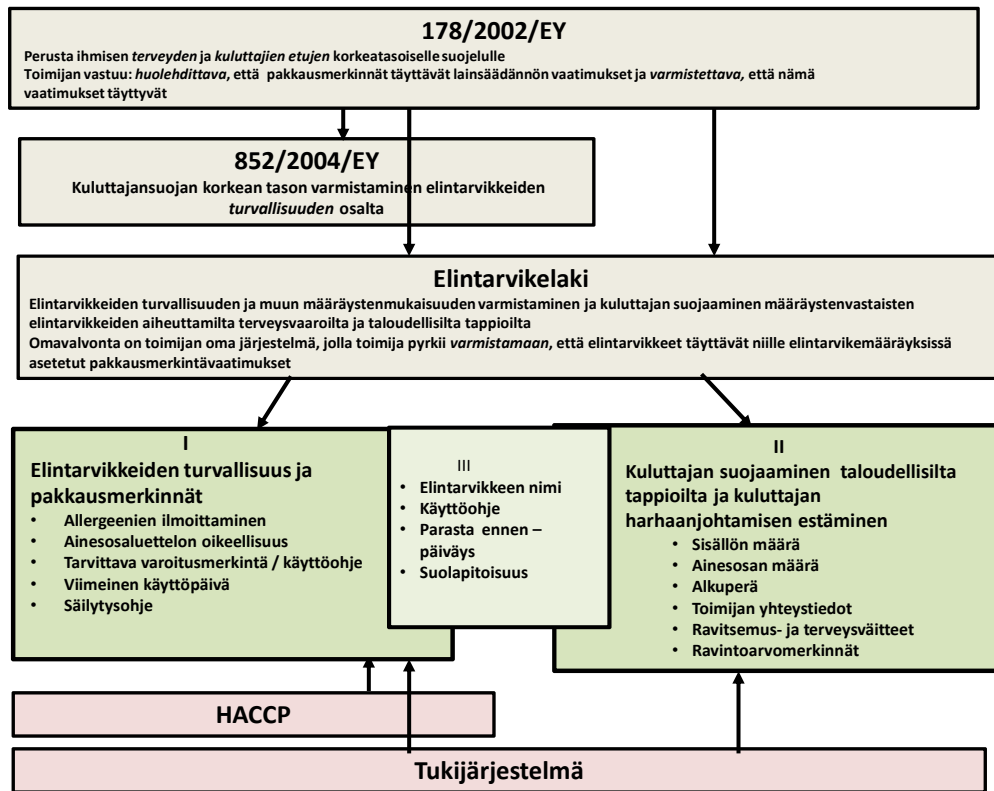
178/2002/EY

Perusta ihmisen *terveyden* ja *kuluttajien etujen* korkeatasoiselle suojelulle
Toimijan vastuu: *huolehdittava*, että pakkausmerkinnät täyttävät lainsäädännön vaatimukset ja *varmistettava,* että nämä vaatimukset täyttyvät

852/2004/EY

Kuluttajansuojan korkean tason varmistaminen elintarvikkeiden *turvallisuuden* osalta

Elintarvikelaki

Elintarvikkeiden turvallisuuden ja muun määräystenmukaisuuden varmistaminen ja kuluttajan suojaaminen määräystenvastaisten elintarvikkeiden aiheuttamilta terveysvaaroilta ja taloudellisilta tappioilta
Omavalvonta on toimijan oma järjestelmä, jolla toimija pyrkii *varmistamaan*, että elintarvikkeet täyttävät niille elintarvikemääräyksissä asetetut pakkausmerkintävaatimukset

I
Elintarvikkeiden turvallisuus ja pakkausmerkinnät
• Allergeenien ilmoittaminen
• Ainesosaluettelon oikeellisuus
• Tarvittava varoitusmerkintä / käyttöohje
• Viimeinen käyttöpäivä
• Säilytysohje

III
• Elintarvikkeen nimi
• Käyttöohje
• Parasta ennen – päiväys
• Suolapitoisuus

II
Kuluttajan suojaaminen taloudellisilta tappioilta ja kuluttajan harhaanjohtamisen estäminen
• Sisällön määrä
• Ainesosan määrä
• Alkuperä
• Toimijan yhteystiedot
• Ravitsemus- ja terveysväitteet
• Ravintoarvomerkinnät

HACCP

Tukijärjestelmä